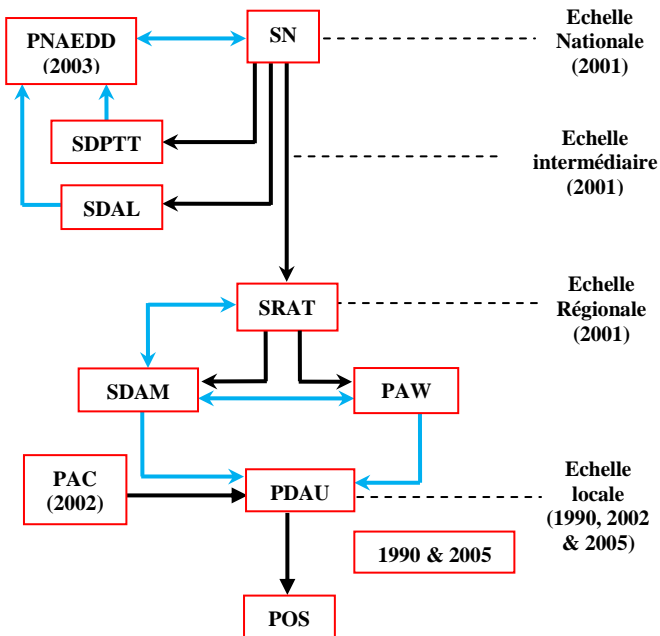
PNAEDD (2003)

SN

Echelle Nationale (2001)

SDPTT

Echelle intermédiaire (2001)

SDAL

SRAT

Echelle Régionale (2001)

SDAM

PAW

PAC (2002)

PDAU

Echelle locale (1990, 2002 & 2005)

1990 & 2005

POS